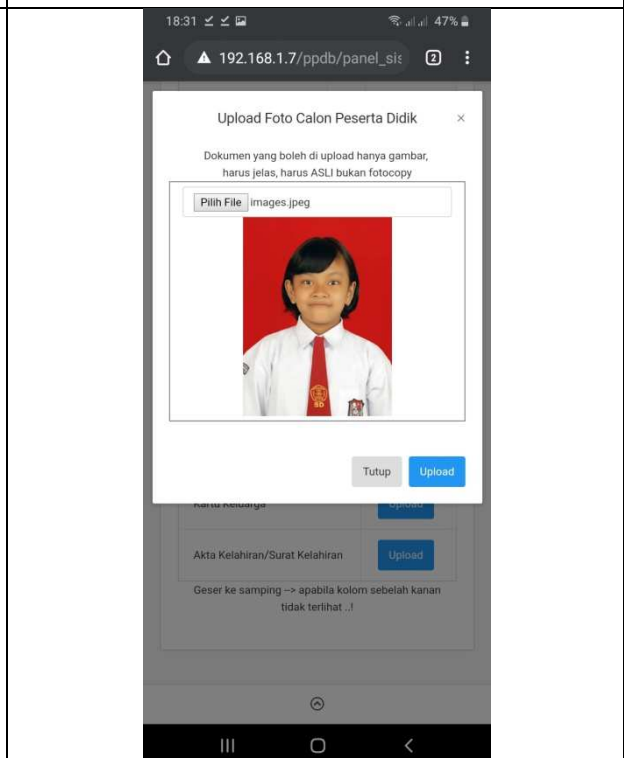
18:31 47%

192.168.1.7/ppdb/panel_sis

2

Upload Foto Calon Peserta Didik

×

Dokumen yang boleh di upload hanya gambar, harus jelas, harus ASLI bukan fotocopy

Pilih File images.jpeg

SD

Tutup

Upload

Kartu Keluarga

Upload

Akta Kelahiran/Surat Kelahiran

Upload

Geser ke samping --> apabila kolom sebelah kanan tidak terlihat ..!